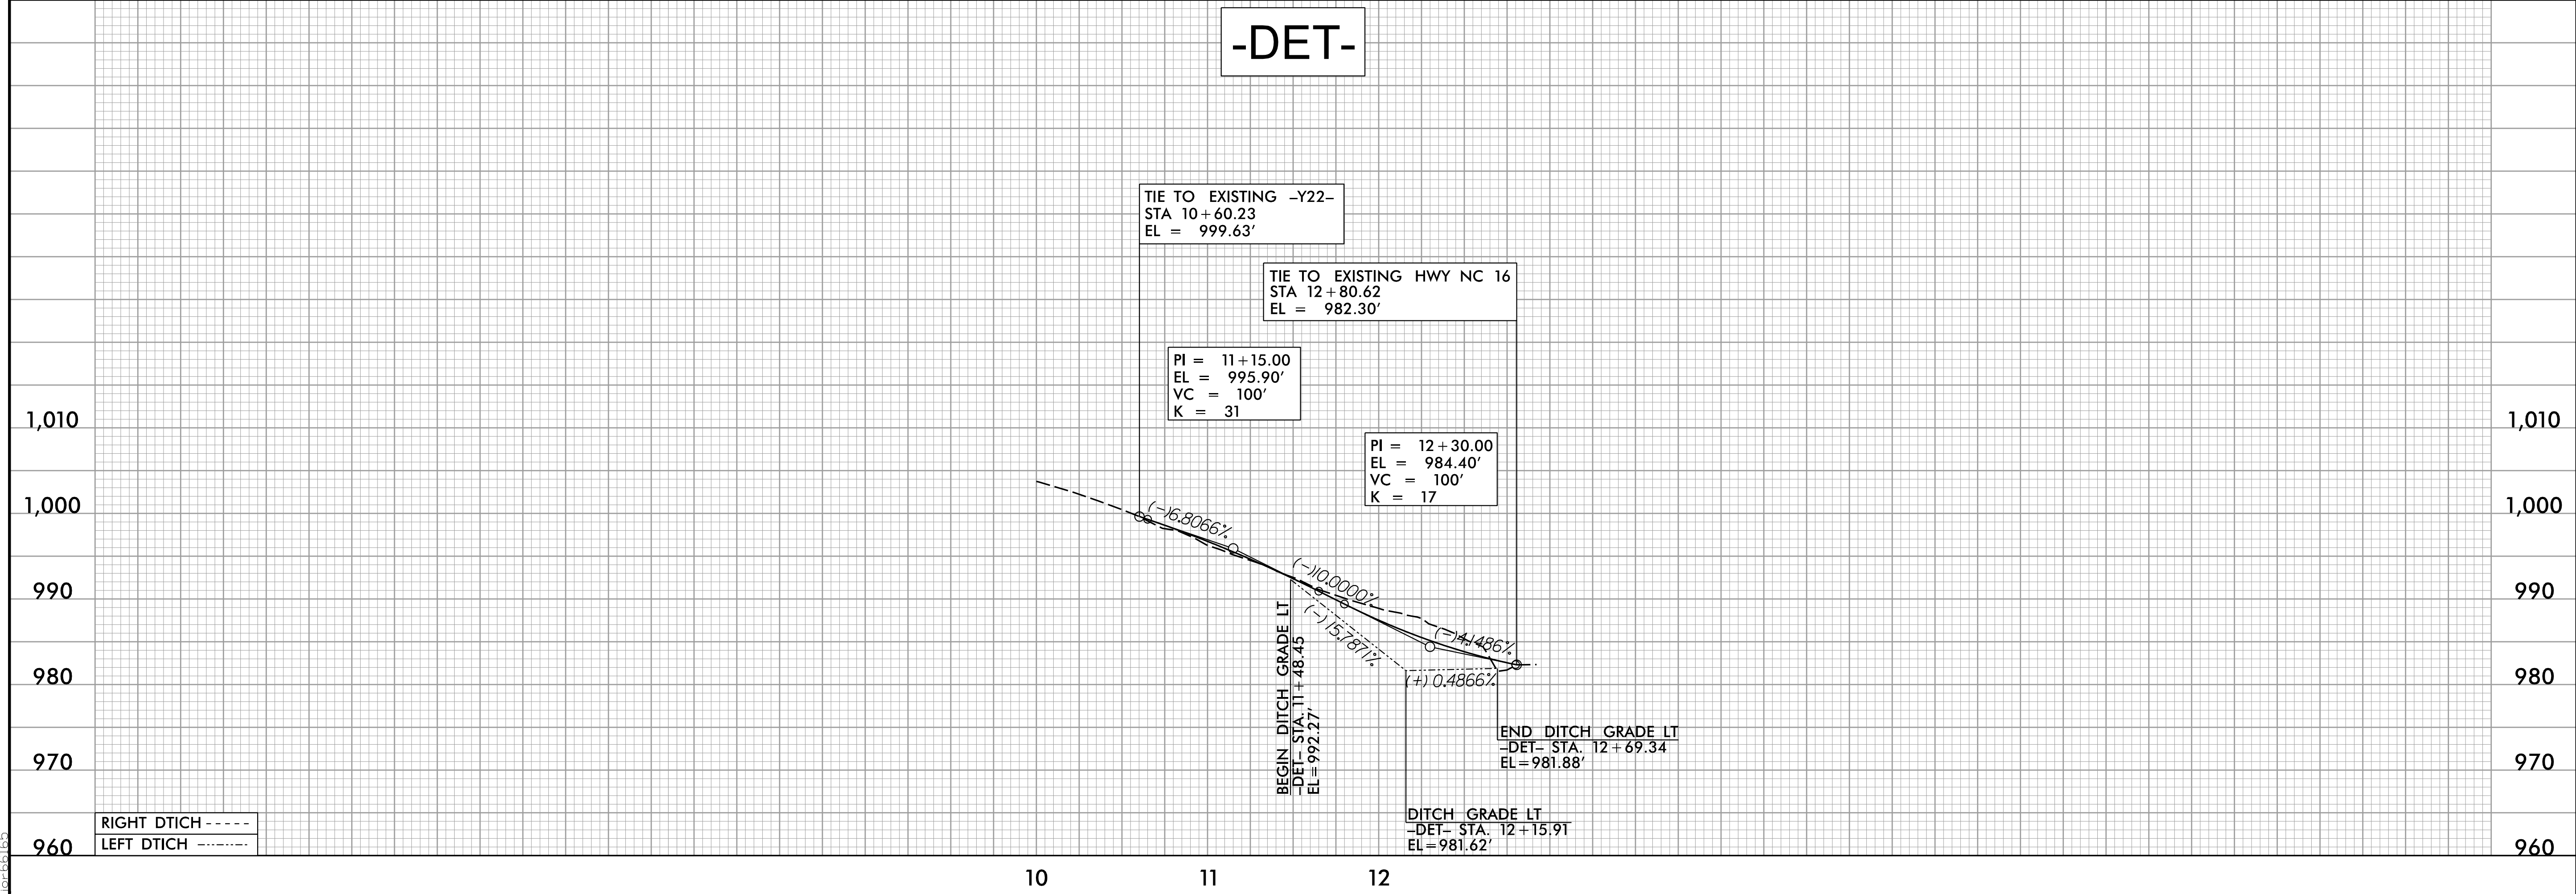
-DET-

TIE TO EXISTING –Y22–
STA 10+60.23
EL = 999.63′

TIE TO EXISTING HWY NC 16
STA 12+80.62
EL = 982.30′

PI = 11+15.00
EL = 995.90′
VC = 100′
K = 31

PI = 12+30.00
EL = 984.40′
VC = 100′
K = 17

1,010
1,000
990
980
970
960

1,010
1,000
990
980
970
960

(–)6.8066%
(–)10.0000%
(–)15.7871%
(–)4.1486%
(+) 0.4866%

BEGIN DITCH GRADE LT
–DET– STA. 11+48.45
EL = 992.27′

END DITCH GRADE LT
–DET– STA. 12+69.34
EL=981.88′

DITCH GRADE LT
–DET– STA. 12+15.91
EL=981.62′

RIGHT DTICH -----
LEFT DTICH

10
11
12